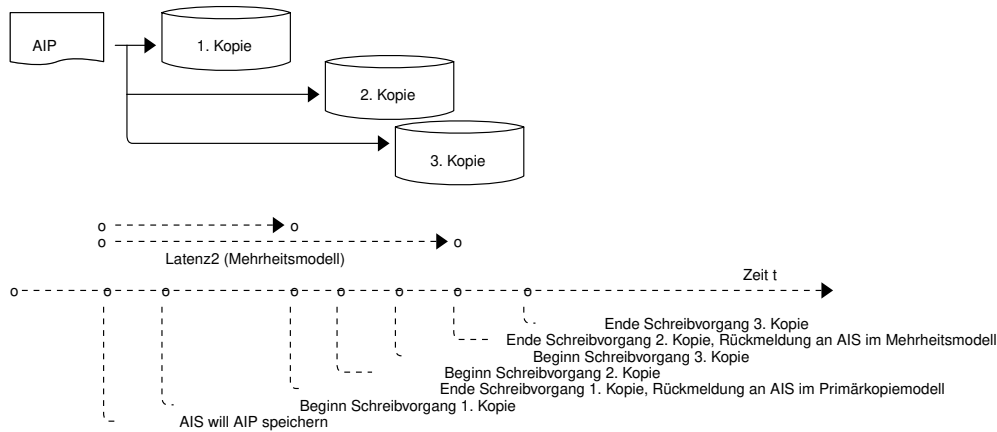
AIP

1. Kopie

2. Kopie

3. Kopie

o o

o o

Latenz2 (Mehrheitsmodell)

Zeit t

Ende Schreibvorgang 3. Kopie

Ende Schreibvorgang 2. Kopie, Rückmeldung an AIS im Mehrheitsmodell

Beginn Schreibvorgang 3. Kopie

Beginn Schreibvorgang 2. Kopie

Ende Schreibvorgang 1. Kopie, Rückmeldung an AIS im Primärkopiemodell

Beginn Schreibvorgang 1. Kopie

AIS will AIP speichern